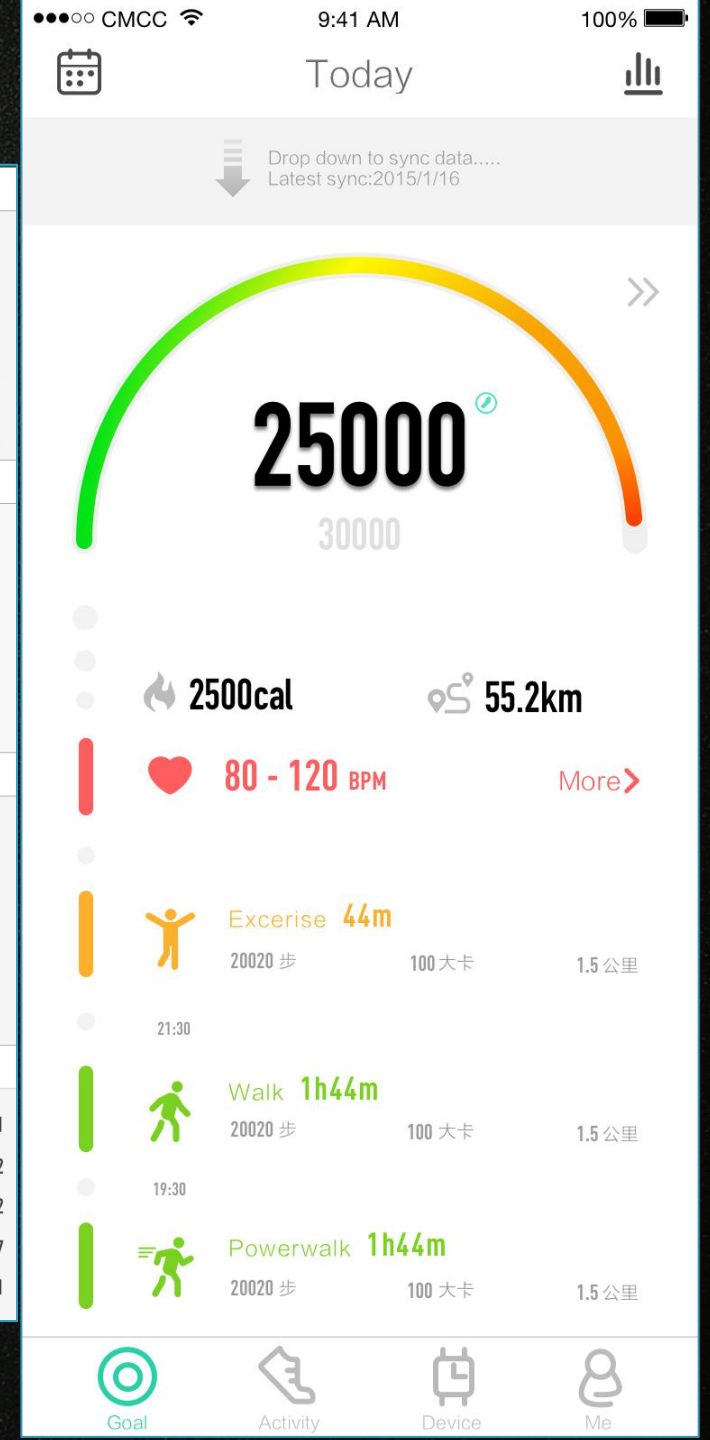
●●●○○ CMCC 9:41 AM 100%

Today

Drop down to sync data.....
Latest sync:2015/1/16

»

25000
30000

2500cal
55.2km

80 - 120 BPM
More

Excerise 44m
20020 步
100 大卡
1.5 公里

21:30

Walk 1h44m
20020 步
100 大卡
1.5 公里

19:30

Powerwalk 1h44m
20020 步
100 大卡
1.5 公里

Goal
Activity
Device
Me